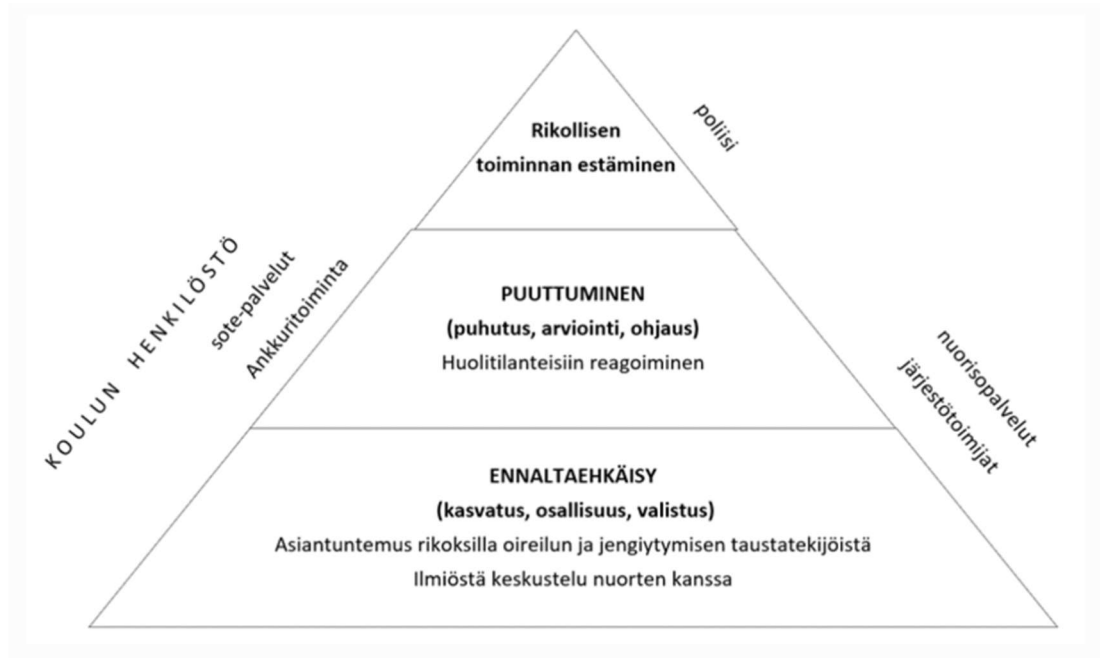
Rikollisen toiminnan estäminen

poliisi

KOULUN HENKILÖSTÖ

sote-palvelut

Ankkuritoiminta

PUUTTUMINEN
(puhutus, arviointi, ohjaus)
Huolitilanteisiin reagoiminen

nuorisopalvelut

järjestötoimijat

ENNALTAEHKÄISY
(kasvatus, osallisuus, valistus)
Asiantuntemus rikoksilla oireilun ja jengiytymisen taustatekijöistä
Ilmiöstä keskustelu nuorten kanssa